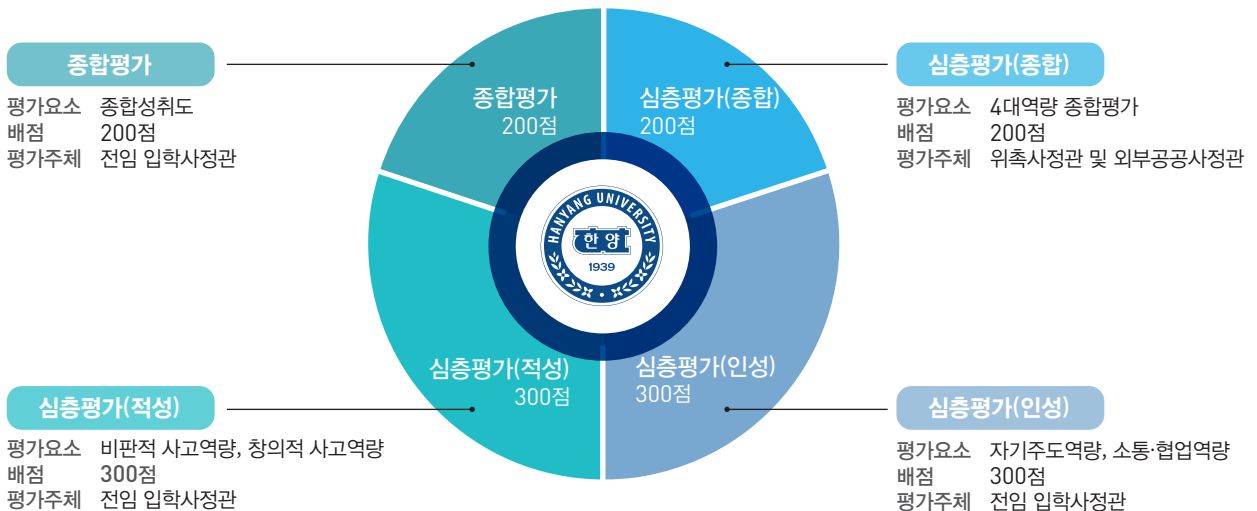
종합평가

평가요소 종합성취도
배점 200점
평가주체 전임 입학사정관

종합평가
200점

심층평가(종합)
200점

심층평가(종합)

평가요소 4대역량 종합평가
배점 200점
평가주체 위촉사정관 및 외부공공사정관

HANYANG UNIVERSITY
한 양
1939

심층평가(적성)
300점

심층평가(인성)
300점

심층평가(적성)

평가요소 비판적 사고역량, 창의적 사고역량
배점 300점
평가주체 전임 입학사정관

심층평가(인성)

평가요소 자기주도역량, 소통·협업역량
배점 300점
평가주체 전임 입학사정관